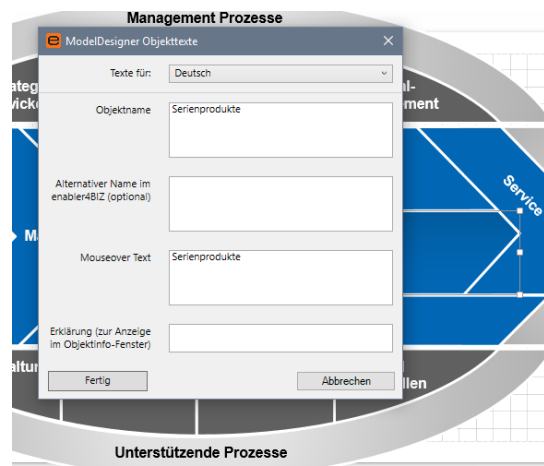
Management Prozesse

ateg
vick

al-
ement

Service

M

altu

llen

Unterstützende Prozesse

ModelDesigner Objekttexte
×

Texte für:
Deutsch

Objektname
Serienprodukte

Alternativer Name im enabler4BIZ (optional)

Mouseover Text
Serienprodukte

Erklärung (zur Anzeige im Objektinfo-Fenster)

Fertig
Abbrechen